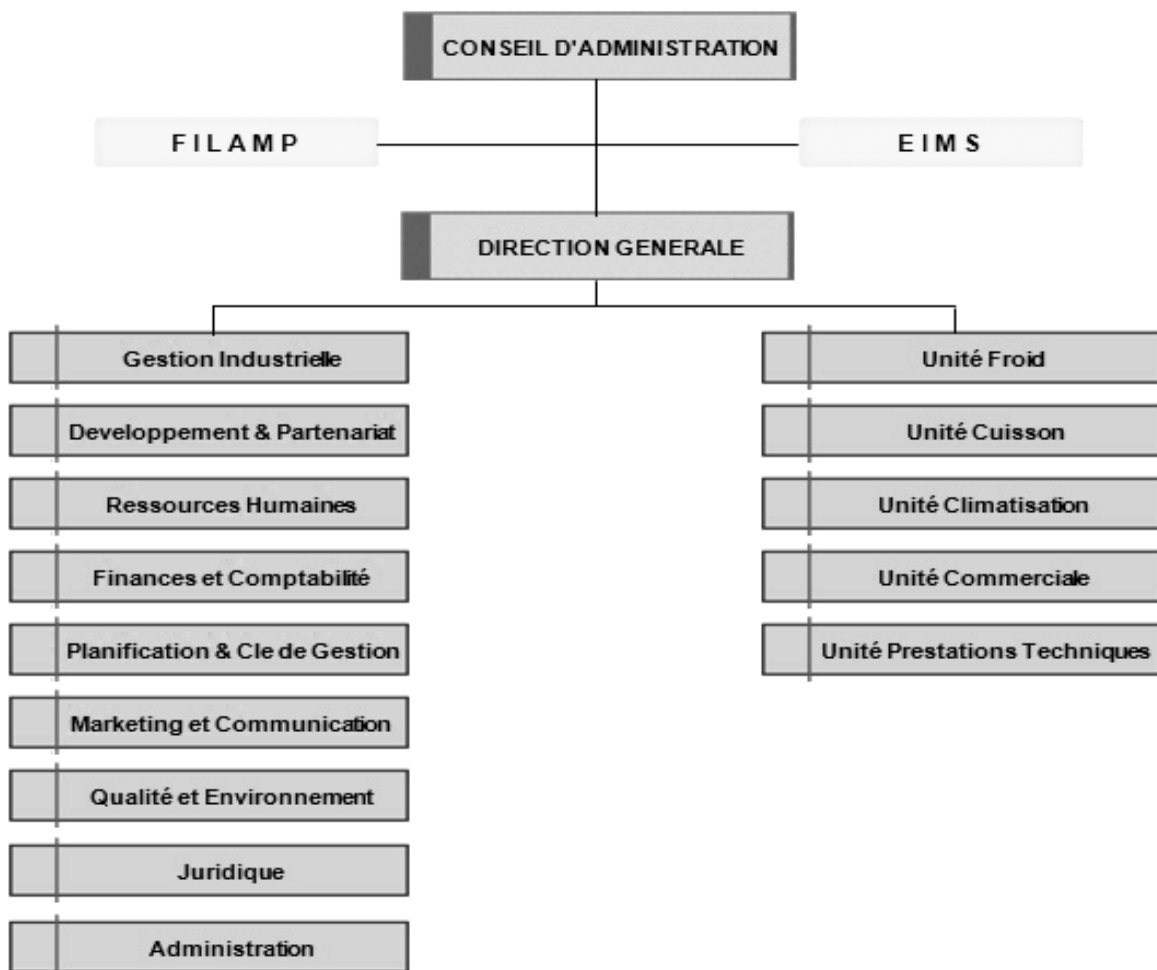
CONSEIL D'ADMINISTRATION

FILAMP

EIMS

DIRECTION GENERALE

Gestion Industrielle

Developpement & Partenariat

Ressources Humaines

Finances et Comptabilité

Planification & Cle de Gestion

Marketing et Communication

Qualité et Environnement

Juridique

Administration

Unité Froid

Unité Cuisson

Unité Climatisation

Unité Commerciale

Unité Prestations Techniques